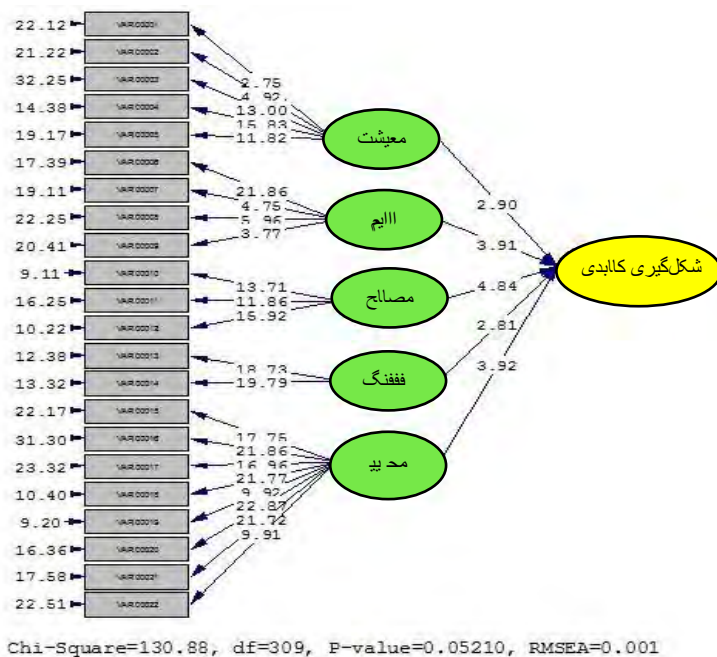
22.12 VAR00001
21.22 VAR00002
32.25 VAR00003
14.38 VAR00004
19.17 VAR00005
17.39 VAR00006
19.11 VAR00007
22.25 VAR00008
20.41 VAR00009
9.11 VAR00010
16.25 VAR00011
10.22 VAR00012
12.38 VAR00013
13.32 VAR00014
22.17 VAR00015
31.30 VAR00016
23.32 VAR00017
10.40 VAR00018
9.20 VAR00019
16.36 VAR00020
17.58 VAR00021
22.51 VAR00022

2.75
4.92
13.00
15.83
11.82
معیشت

21.86
4.75
5.96
3.77
ااایم

13.71
11.86
16.92
مصالح

18.73
19.79
فففنگ

17.75
21.86
16.96
21.77
9.92
22.87
21.72
9.91
مدیر

2.90
3.91
4.84
2.81
3.92
شکلگیری کالبدی

Chi-Square=130.88, df=309, P-value=0.05210, RMSEA=0.001